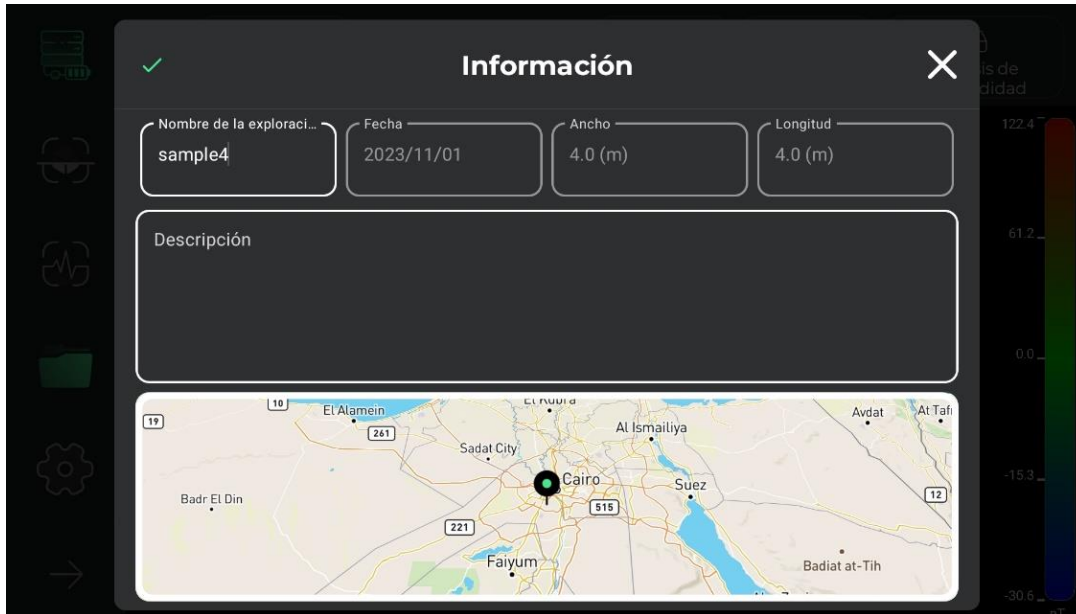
Información

Nombre de la exploraci...
sample4

Fecha
2023/11/01

Ancho
4.0 (m)

Longitud
4.0 (m)

Descripción

10
19
El Alamein
261
El Kubra
Al Ismailiya
Avdat
At Tafi
Sadat City
Cairo
Suez
Badr El Din
515
12
221
Faiyum
Badiat at-Tih

is de
didad

122.4
61.2
0.0
-15.3
-30.6